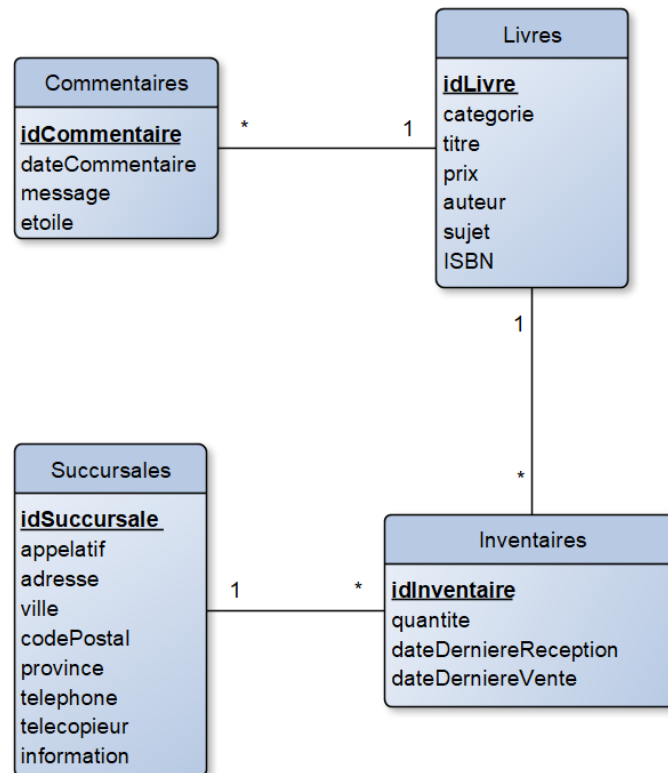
Livres
idLivre
categorie
titre
prix
auteur
sujet
ISBN

Commentaires
idCommentaire
dateCommentaire
message
etoile

*
1

1
*

Succursales
idSuccursale
appelatif
adresse
ville
codePostal
province
telephone
telecopieur
information

1
*

Inventaires
idInventaire
quantite
dateDerniereReception
dateDerniereVente